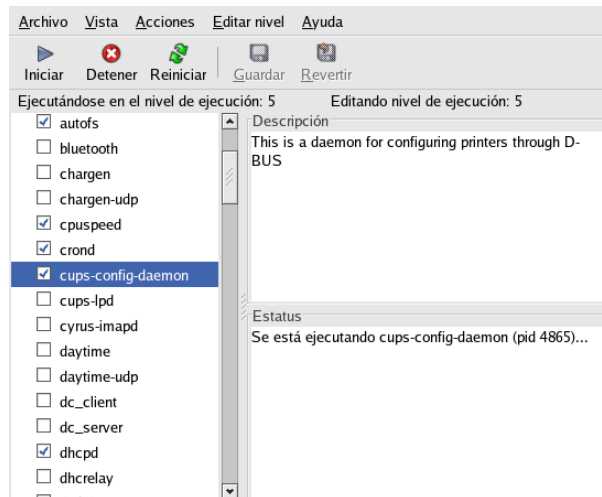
Archivo Vista Acciones Editar nivel Ayuda

Iniciar Detener Reiniciar Guardar Revertir

Ejecutándose en el nivel de ejecución: 5 Editando nivel de ejecución: 5

autofs
bluetooth
chargen
chargen-udp
cpuspeed
crond
cups-config-daemon
cups-lpd
cyrus-imapd
daytime
daytime-udp
dc_client
dc_server
dhcpd
dhcrelay

Descripción
This is a daemon for configuring printers through D-BUS

Estatus
Se está ejecutando cups-config-daemon (pid 4865)...